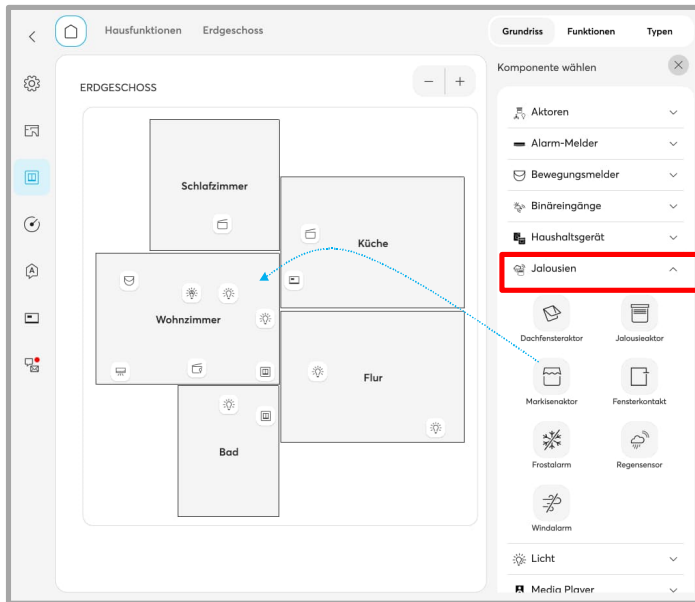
Hausfunktionen Erdgeschoss

Grundriss Funktionen Typen

ERDGESCHOSS

Schlafzimmer

Küche

Wohnzimmer

Flur

Bad

Komponente wählen

Aktoren

Alarm-Melder

Bewegungsmelder

Binäreingänge

Haushaltsgerät

Jalousien

Dachfensteraktor

Jalousieaktor

Markisenaktor

Fensterkontakt

Frostalarm

Regensensor

Windalarm

Licht

Media Player